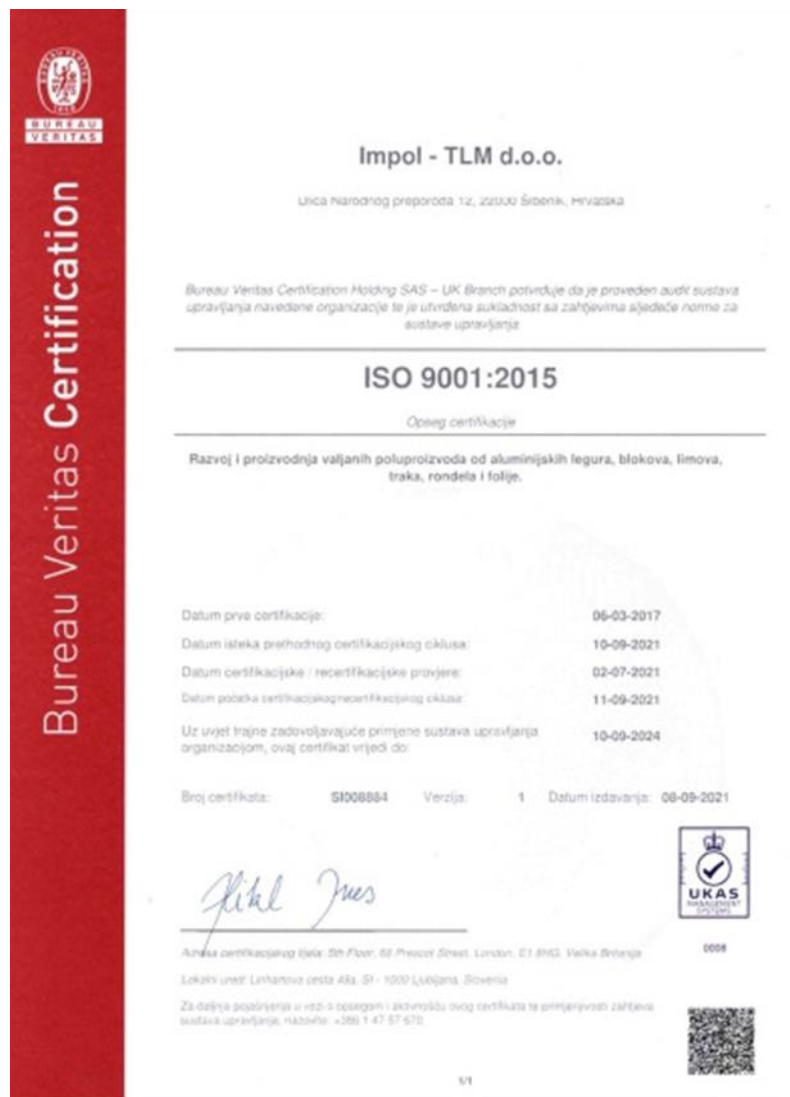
BUREAU VERITAS
1828

Bureau Veritas Certification

Impol - TLM d.o.o.

Ulica Narodnog preporoda 12, 22000 Šibenik, Hrvatska

Bureau Veritas Certification Holding SAS – UK Branch potvrđuje da je proveden audit sustava upravljanja navedene organizacije te je utvrđena sukladnost sa zahtjevima sljedeće norme za sustave upravljanja

ISO 9001:2015

Opseg certifikacije

Razvoj i proizvodnja valjanih poluproizvoda od aluminijskih legura, blokova, limova, traka, rondela i folije.

Datum prve certifikacije: 06-03-2017

Datum isteka prethodnog certifikacijskog ciklusa: 10-09-2021

Datum certifikacijske / recertifikacijske provjere: 02-07-2021

Datum početka certifikacijskog/recertifikacijskog ciklusa: 11-09-2021

Uz uvjet trajne zadovoljavajuće primjene sustava upravljanja organizacijom, ovaj certifikat vrijedi do: 10-09-2024

Broj certifikata: SI008884 Verzija: 1 Datum izdavanja: 08-09-2021

UKAS MANAGEMENT SYSTEMS
0008

Adresa certifikacijskog tijela: 5th Floor, 66 Prescot Street, London, E1 8HG, Velika Britanija

Lokalni ured: Linhartova cesta 49a, SI - 1000 Ljubljana, Slovenia

Za daljnja pojašnjenja u vezi s opsegom i aktivnošću ovog certifikata te primjenjivosti zahtjeva sustava upravljanja, nazovite: +386 1 47 57 670

1/1